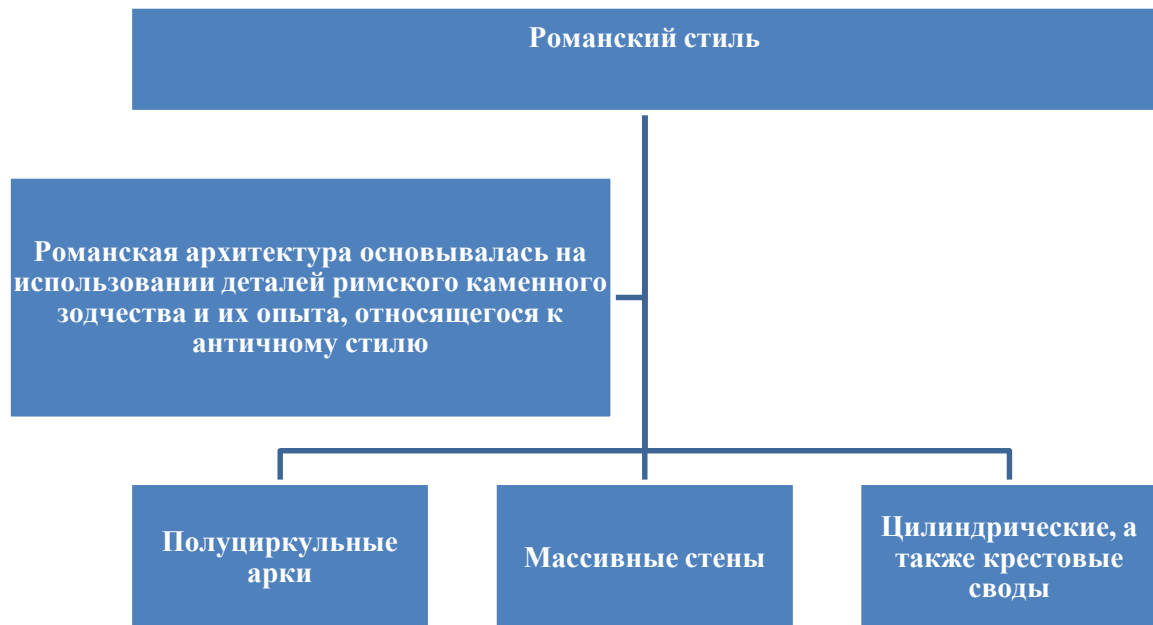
Романский стиль

Романская архитектура основывалась на использовании деталей римского каменного зодчества и их опыта, относящегося к античному стилю

Полуциркульные арки

Массивные стены

Цилиндрические, а также крестовые своды